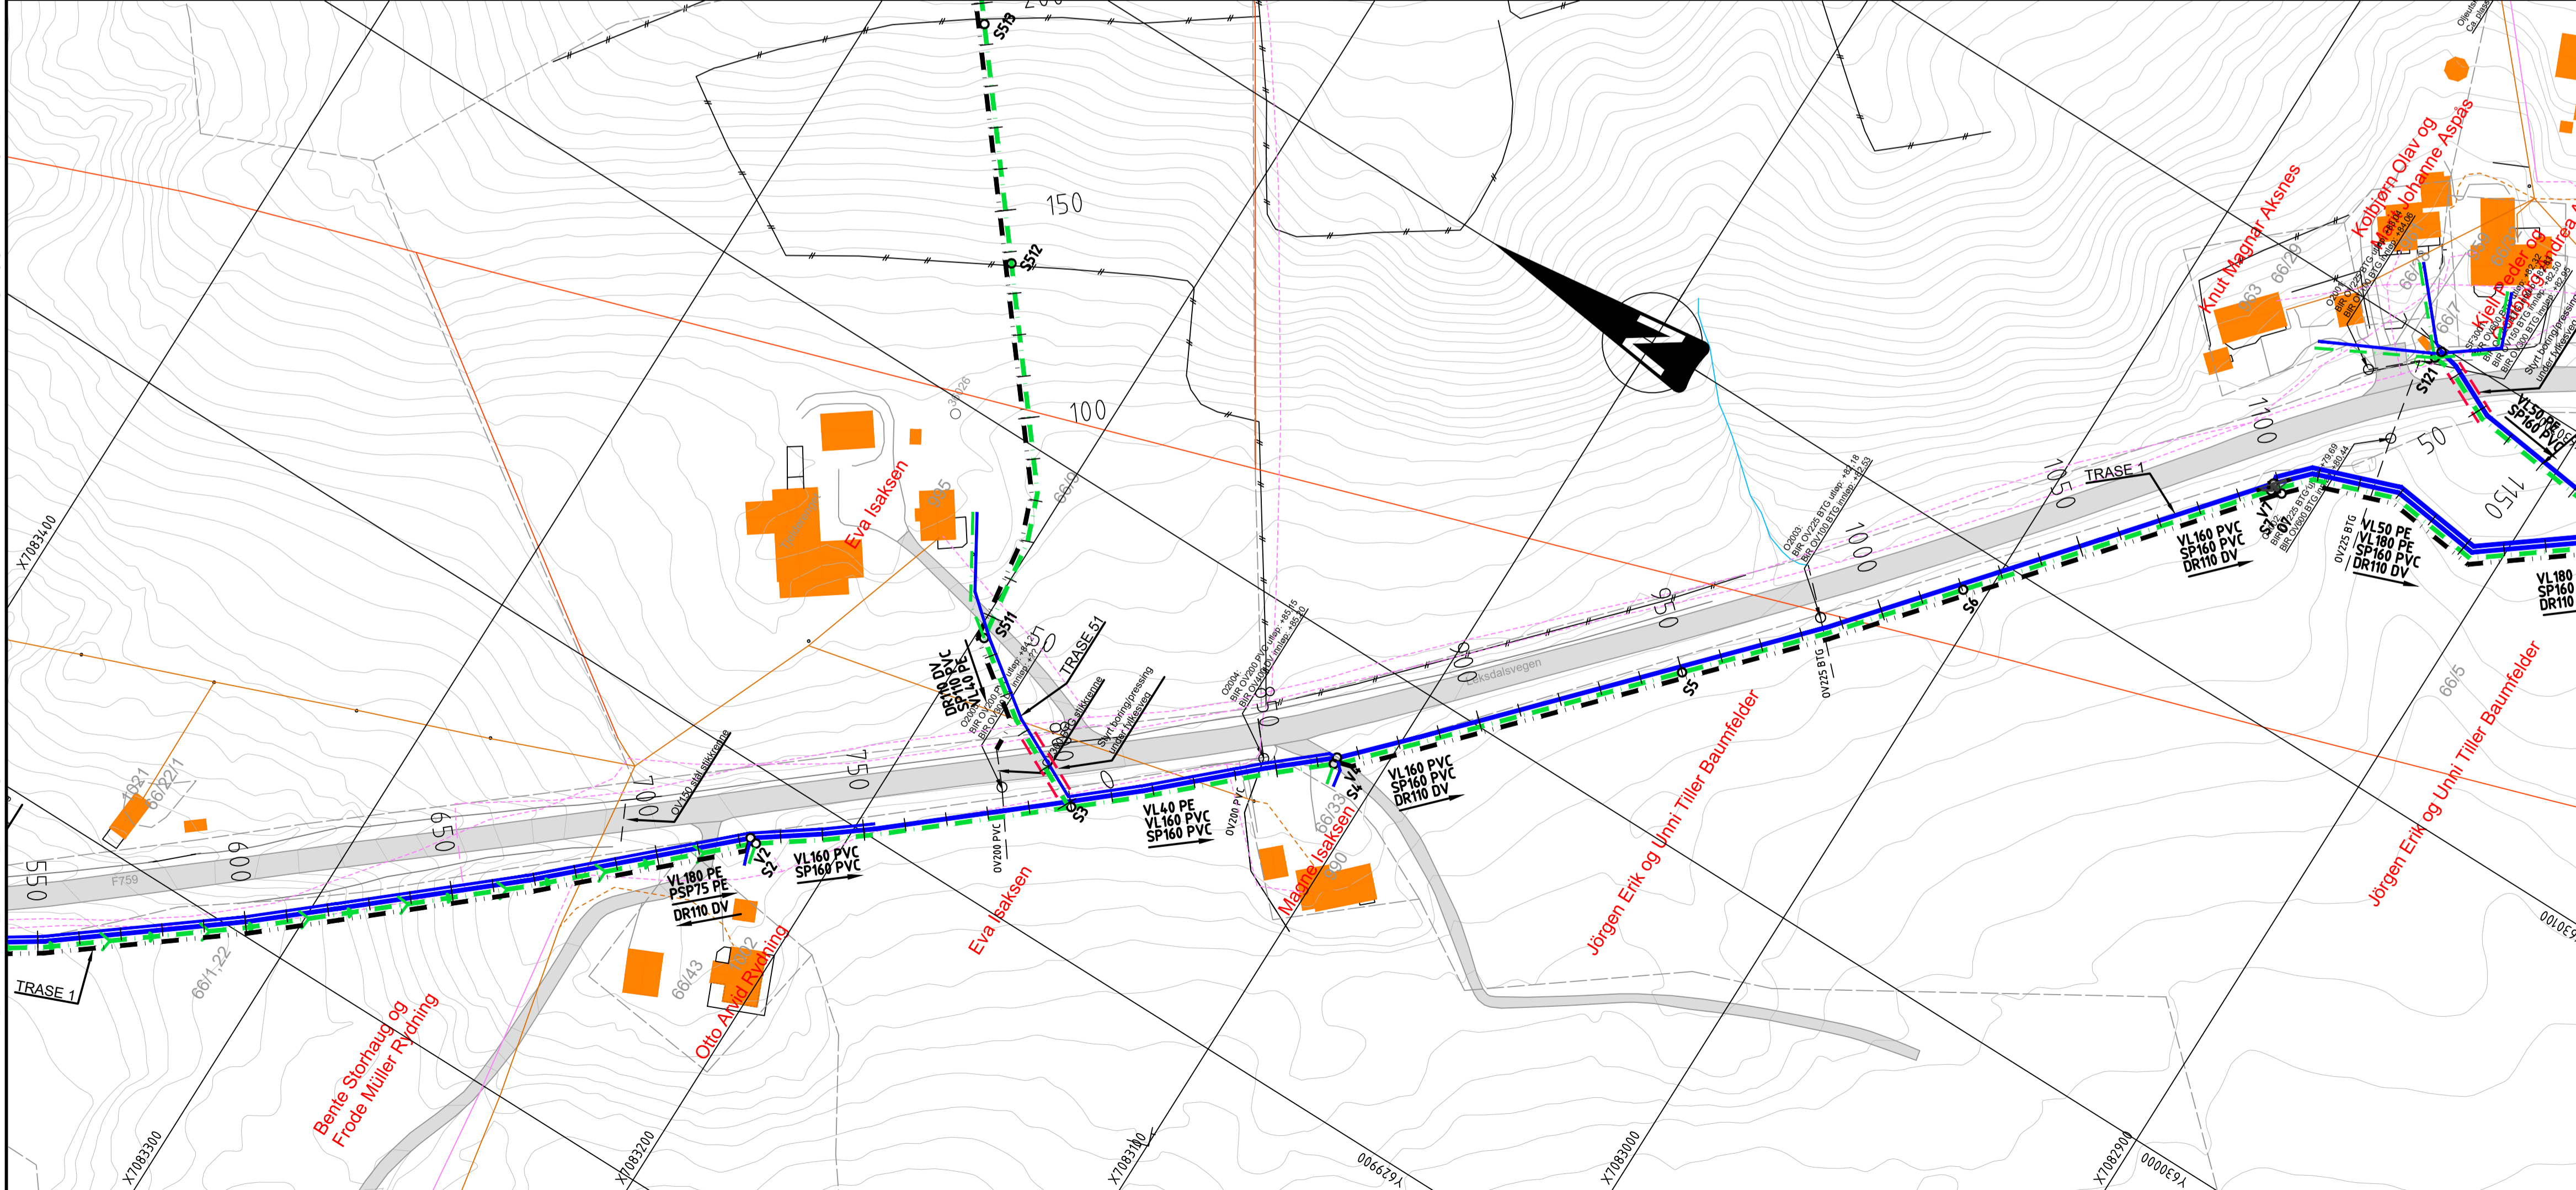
200
S513
150
S512
100
S511
50
TRASE 51
N
Eva Isaksen
Knut Magnar Aksnes
Kolbjørn Olav og Johanne Aspås
Kjell Peder og Andrea
1100
1050
1000
950
900
850
800
750
700
650
600
550
50
1150
TRASE 1
VL160 PVC
SP160 PVC
DR110 DV
VL50 PE
VL180 PE
SP160 PVC
DR110 DV
VL180
SP160
DR110
VL50 PE
SP160 PVC
S121
S7
V7
S6
S5
OV225 BTG
Leksdalsvegen
DR110 DV
SP110 PVC
VL40 PE
Styrt boring/pressing under fylkesveien
VL40 PE
VL160 PVC
SP160 PVC
VL160 PVC
SP160 PVC
DR110 DV
S4
V4
S3
OV200 PVC
OV200 PVC
VL180 PE
PSP75 PE
DR110 DV
VL160 PVC
SP160 PVC
S2
V2
OV150 stål slukkrenne
F759
TRASE 1
Magne Isaksen
Jörgen Erik og Unni Tiller Baumfelder
Jörgen Erik og Unni Tiller Baumfelder
Eva Isaksen
Otto Arvid Rydning
Bente Storhaug og Frode Müller Rydning
66/1,22
66/43
66/33
66/5
66/9
66/29
66/2
66/22/1
X7083400
X7083300
X7083200
X7083100
X7083000
X7082900
Y629900
Y630000
Y630100